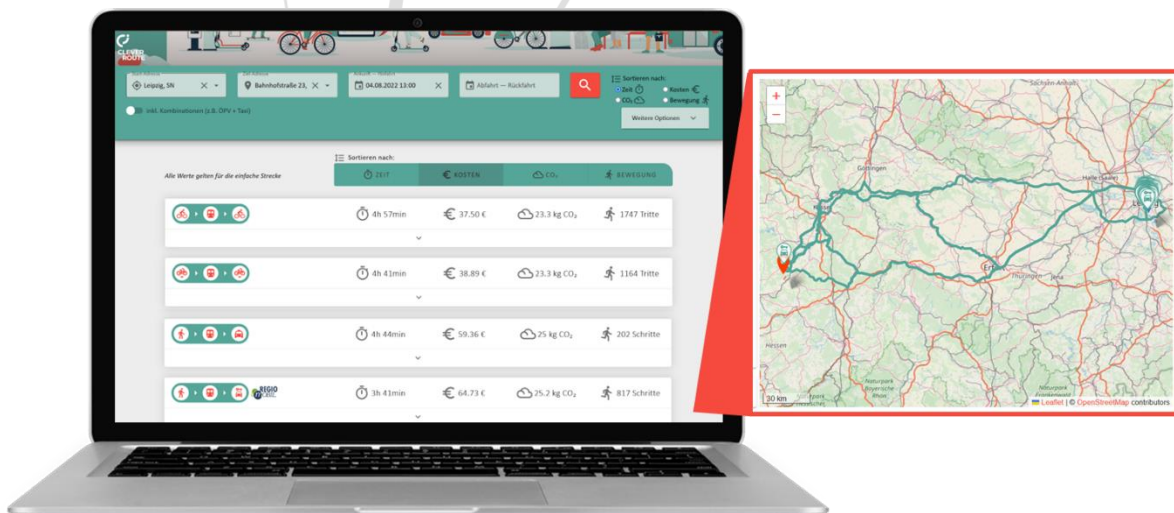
CLEVER ROUTE

Leipzig, SN
Bahnhofstraße 23,
04.08.2022 13:00
Abfahrt — Rückfahrt
Sortieren nach:
Zeit
Kosten
$CO_2$
Bewegung
inkl. Kombinationen (z.B. ÖPV + Taxi)
Weitere Optionen

Alle Werte gelten für die einfache Strecke
Sortieren nach:
ZEIT
KOSTEN
$CO_2$
BEWEGUNG

4h 57min | 37.50 € | 23.3 kg $CO_2$ | 1747 Tritte

4h 41min | 38.89 € | 23.3 kg $CO_2$ | 1164 Tritte

4h 44min | 59.36 € | 25 kg $CO_2$ | 202 Schritte

REGIO
3h 41min | 64.73 € | 25.2 kg $CO_2$ | 817 Schritte

+
−
Sachsen-Anhalt
Göttingen
Halle (Saale)
Erfurt
Thüringen
Jena
Hessen
Naturpark Bayerische Rhön
Naturpark
30 km
Leaflet | © OpenStreetMap contributors